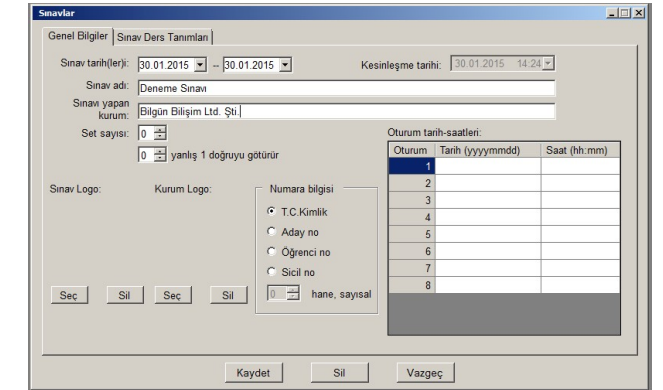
Sınavlar

Genel Bilgiler | Sınav Ders Tanımları

Sınav tarih(ler)i: 30.01.2015 -- 30.01.2015

Kesinleşme tarihi: 30.01.2015 14:24

Sınav adı: Deneme Sınavı

Sınavı yapan kurum: Bilgün Bilişim Ltd. Şti.

Set sayısı: 0

0 yanlış 1 doğruyu götürür

Oturum tarih-saatleri:

| Oturum | Tarih (yyyymmdd) | Saat (hh:mm) |
|---|---|---|
| 1 | | |
| 2 | | |
| 3 | | |
| 4 | | |
| 5 | | |
| 6 | | |
| 7 | | |
| 8 | | |

Sınav Logo: Kurum Logo:

Numara bilgisi
T.C.Kimlik
Aday no
Öğrenci no
Sicil no
0 hane, sayısal

Seç Sil Seç Sil

Kaydet Sil Vazgeç